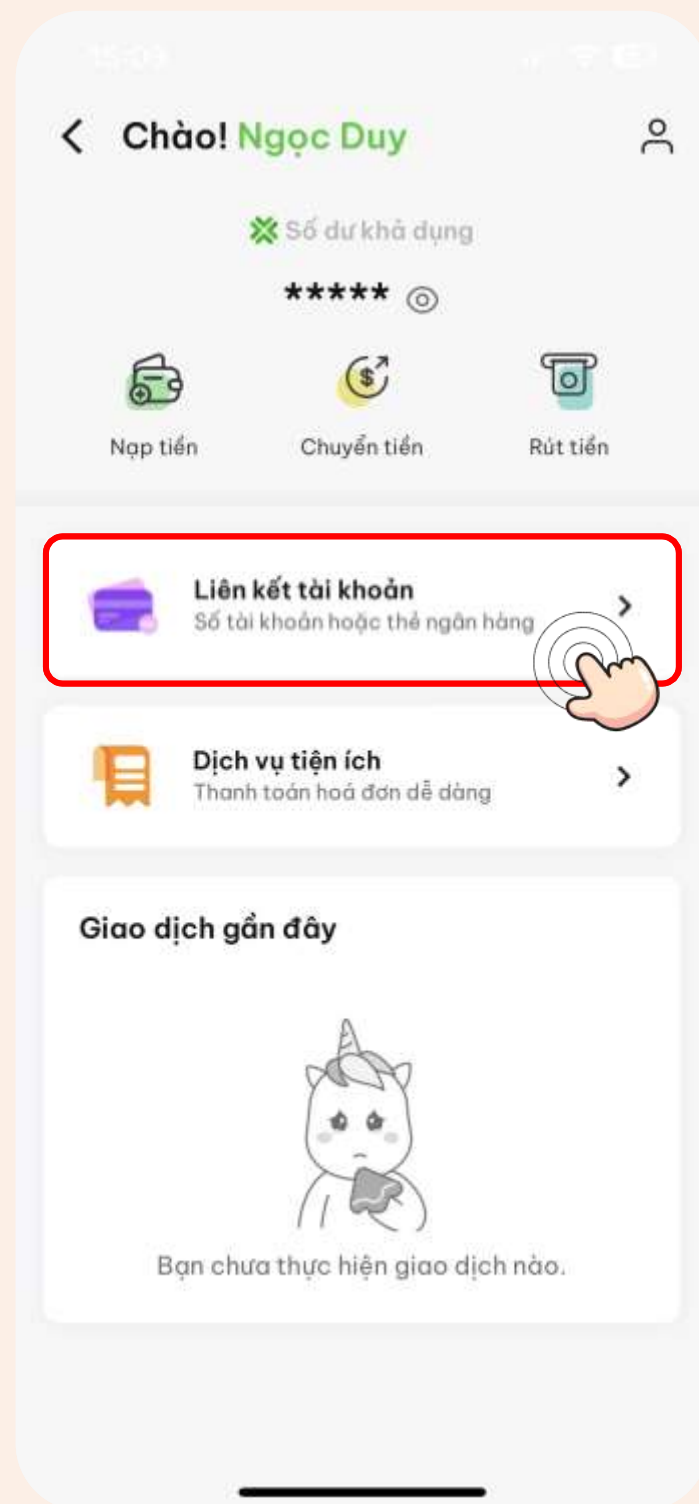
15:03

Chào! Ngọc Duy

Số dư khả dụng

*****

Nạp tiền

Chuyển tiền

Rút tiền

Liên kết tài khoản
Số tài khoản hoặc thẻ ngân hàng

Dịch vụ tiện ích
Thanh toán hoá đơn dễ dàng

Giao dịch gần đây

Bạn chưa thực hiện giao dịch nào.